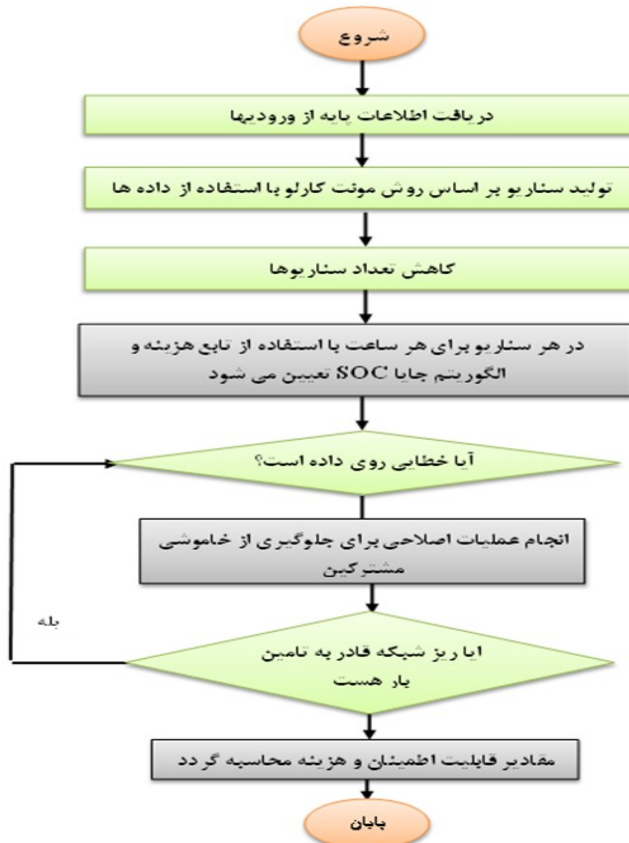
شروع

دریافت اطلاعات پایه از ورودیها

تولید سناریو بر اساس روش مونت کارلو با استفاده از داده ها

کاهش تعداد سناریوها

در هر سناریو برای هر ساعت با استفاده از تابع هزینه و الگوریتم جایا SOC تعیین می شود

آیا خطایی روی داده است؟

انجام عملیات اصلاحی برای جلوگیری از خاموشی مشترکین

بله

ایا ریز شبکه قادر به تامین بار هست

مقادیر قابلیت اطمینان و هزینه محاسبه گردد

پایان